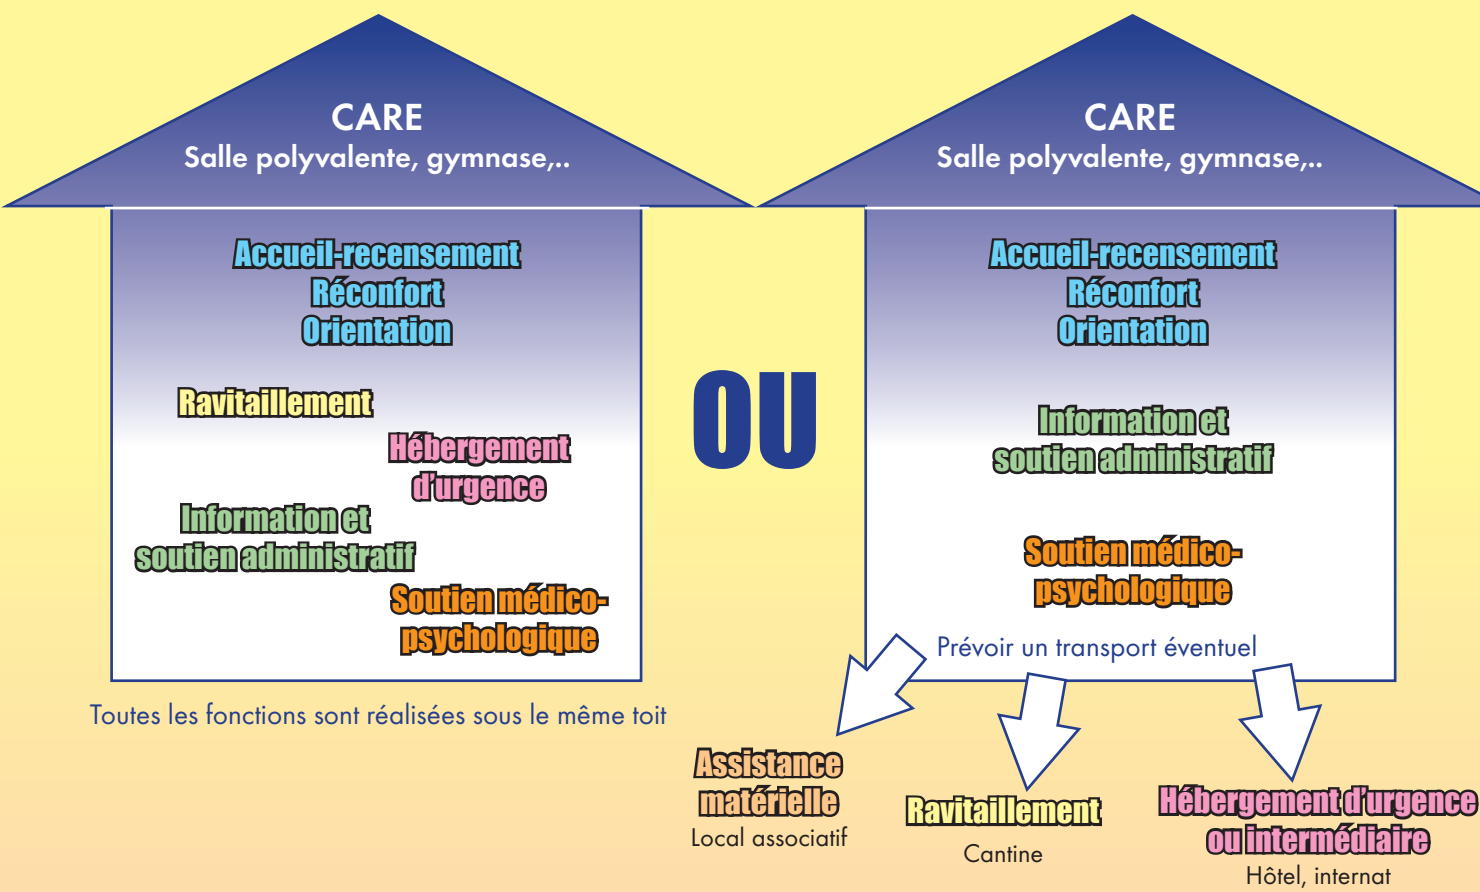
CARE
Salle polyvalente, gymnase,..

Accueil-recensement
Réconfort
Orientation

Ravitaillement

Hébergement d'urgence

Information et soutien administratif

Soutien médico-psychologique

Toutes les fonctions sont réalisées sous le même toit

OU

CARE
Salle polyvalente, gymnase,..

Accueil-recensement
Réconfort
Orientation

Information et soutien administratif

Soutien médico-psychologique

Prévoir un transport éventuel

Assistance matérielle
Local associatif

Ravitaillement
Cantine

Hébergement d'urgence ou intermédiaire
Hôtel, internat